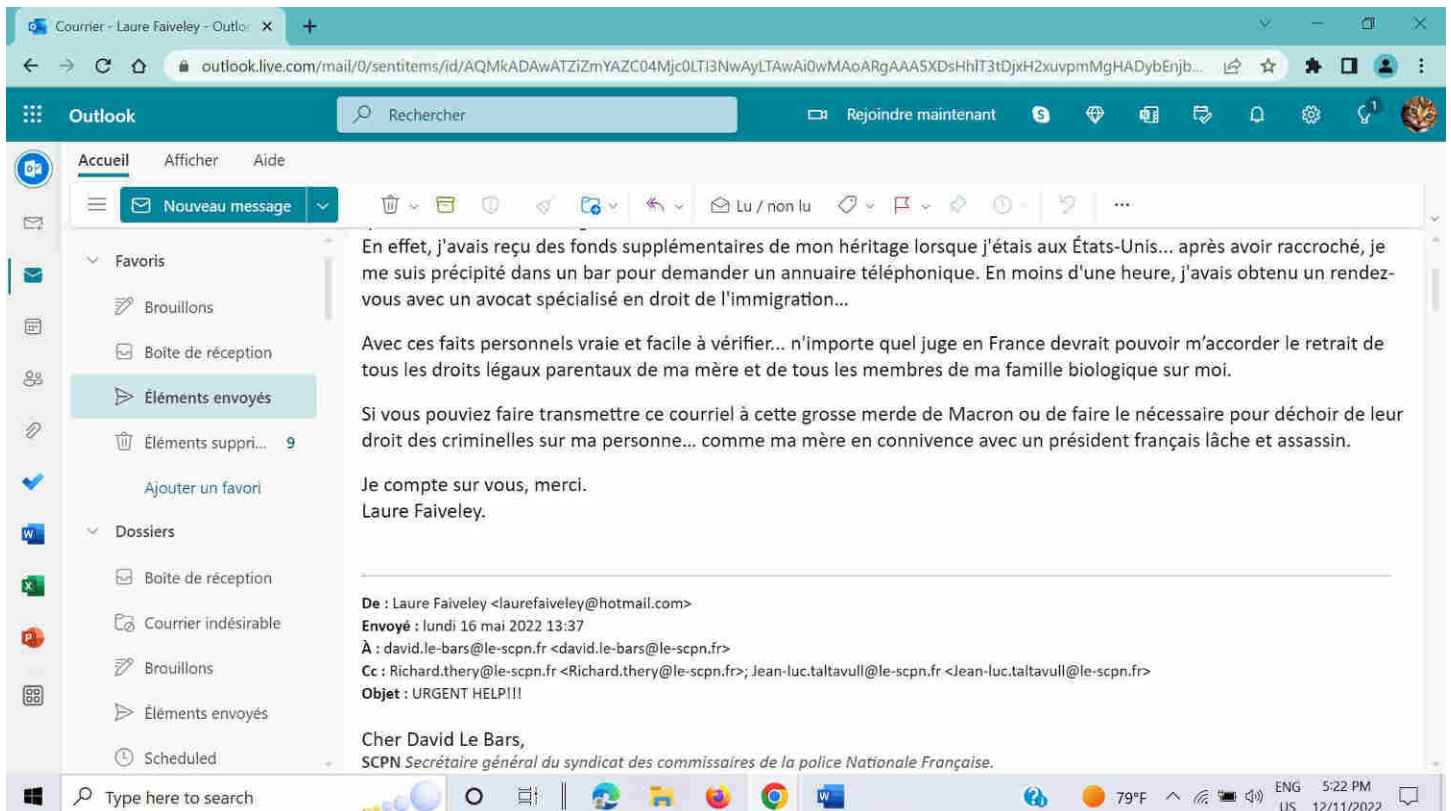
Courrier - Laure Faiveley - Outlo

outlook.live.com/mail/0/sentitems/id/AQMkADAwATZiZmYAZC04Mjc0LTI3NwAyLTAwAi0wMAoARgAAA5XDsHhlT3tDjxH2xuvpmMgHADybEnjb...

Outlook

Rechercher

Rejoindre maintenant

Accueil Afficher Aide

Nouveau message

Lu / non lu

Favoris

Brouillons

Boîte de réception

Éléments envoyés

Éléments suppri... 9

Ajouter un favori

Dossiers

Boîte de réception

Courrier indésirable

Brouillons

Éléments envoyés

Scheduled

En effet, j'avais reçu des fonds supplémentaires de mon héritage lorsque j'étais aux États-Unis... après avoir raccroché, je me suis précipité dans un bar pour demander un annuaire téléphonique. En moins d'une heure, j'avais obtenu un rendez-vous avec un avocat spécialisé en droit de l'immigration...

Avec ces faits personnels vraie et facile à vérifier... n'importe quel juge en France devrait pouvoir m'accorder le retrait de tous les droits légaux parentaux de ma mère et de tous les membres de ma famille biologique sur moi.

Si vous pouviez faire transmettre ce courriel à cette grosse merde de Macron ou de faire le nécessaire pour déchoir de leur droit des criminelles sur ma personne... comme ma mère en connivence avec un président français lâche et assassin.

Je compte sur vous, merci.
Laure Faiveley.

De : Laure Faiveley <laurefaiveley@hotmail.com>
Envoyé : lundi 16 mai 2022 13:37
À : david.le-bars@le-scpn.fr <david.le-bars@le-scpn.fr>
Cc : Richard.thery@le-scpn.fr <Richard.thery@le-scpn.fr>; Jean-luc.taltavull@le-scpn.fr <Jean-luc.taltavull@le-scpn.fr>
Objet : URGENT HELP!!!

Cher David Le Bars,
SCPN Secrétaire général du syndicat des commissaires de la police Nationale Française.

Type here to search

79°F ENG US 5:22 PM 12/11/2022